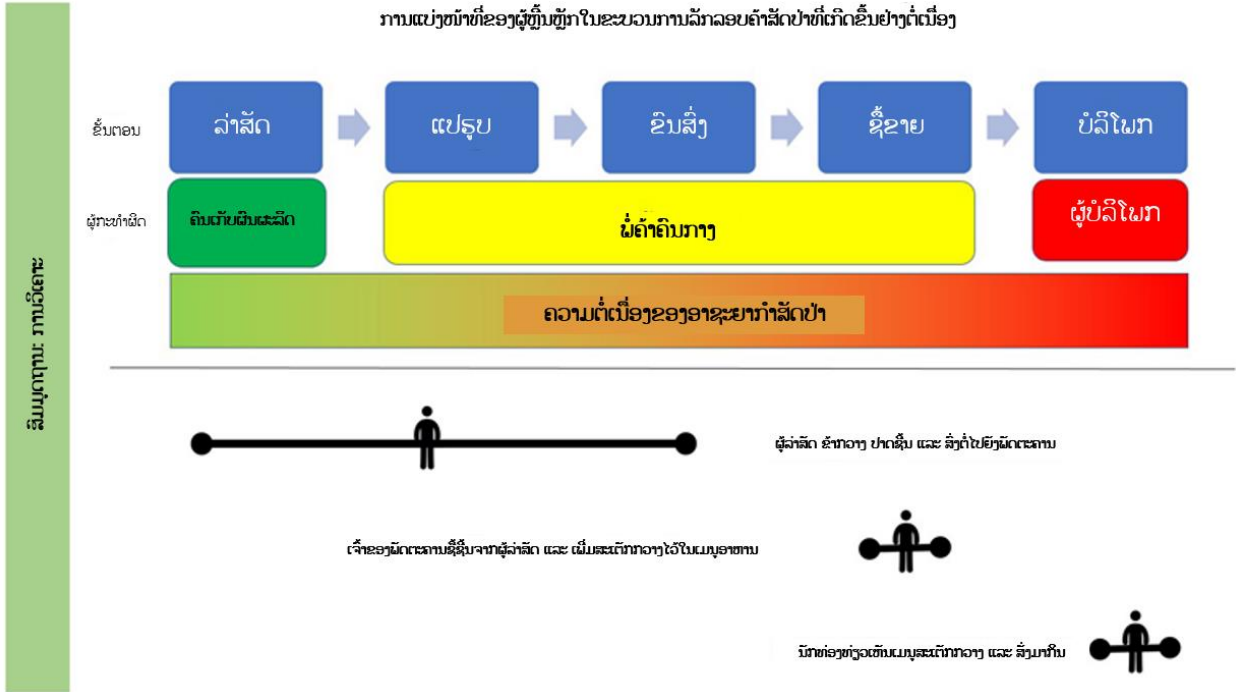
ການແບ່ງໜ້າທີ່ຂອງຜູ້ຫຼິ້ນຫຼັກໃນຂະບວນການລັກລອບຄ້າສັດປ່າທີ່ເກີດຂຶ້ນຢ່າງຕໍ່ເນື່ອງ

ຂັ້ນຕອນ

ລ່າສັດ

ແປຮູບ

ຂົນສົ່ງ

ຊື້ຂາຍ

ບໍລິໂພກ

ຜູ້ກະທຳຜິດ

ຄົນທ້ອງຖິ່ນພະລິດ

ພໍ່ຄ້າຄົນກາງ

ຜູ້ບໍລິໂພກ

ຄວາມຕໍ່ເນື່ອງຂອງອາຊະຍາກຳສັດປ່າ

ສົມມຸດຖານ: ການວິເຄາະ

ຜູ້ລ່າສັດ ຂ້າກວາງ ປາດຊີ້ນ ແລະ ສົ່ງຕໍ່ໄປຍັງພັດຕະຄານ

ເຈົ້າຂອງພັດຕະຄານຊື້ຊີ້ນຈາກຜູ້ລ່າສັດ ແລະ ເພີ່ມສະເຕັກກວາງໄວ້ໃນເມນູອາຫານ

ນັກທ່ອງທ່ຽວເຫັນເມນູສະເຕັກກວາງ ແລະ ສັ່ງມາກິນ